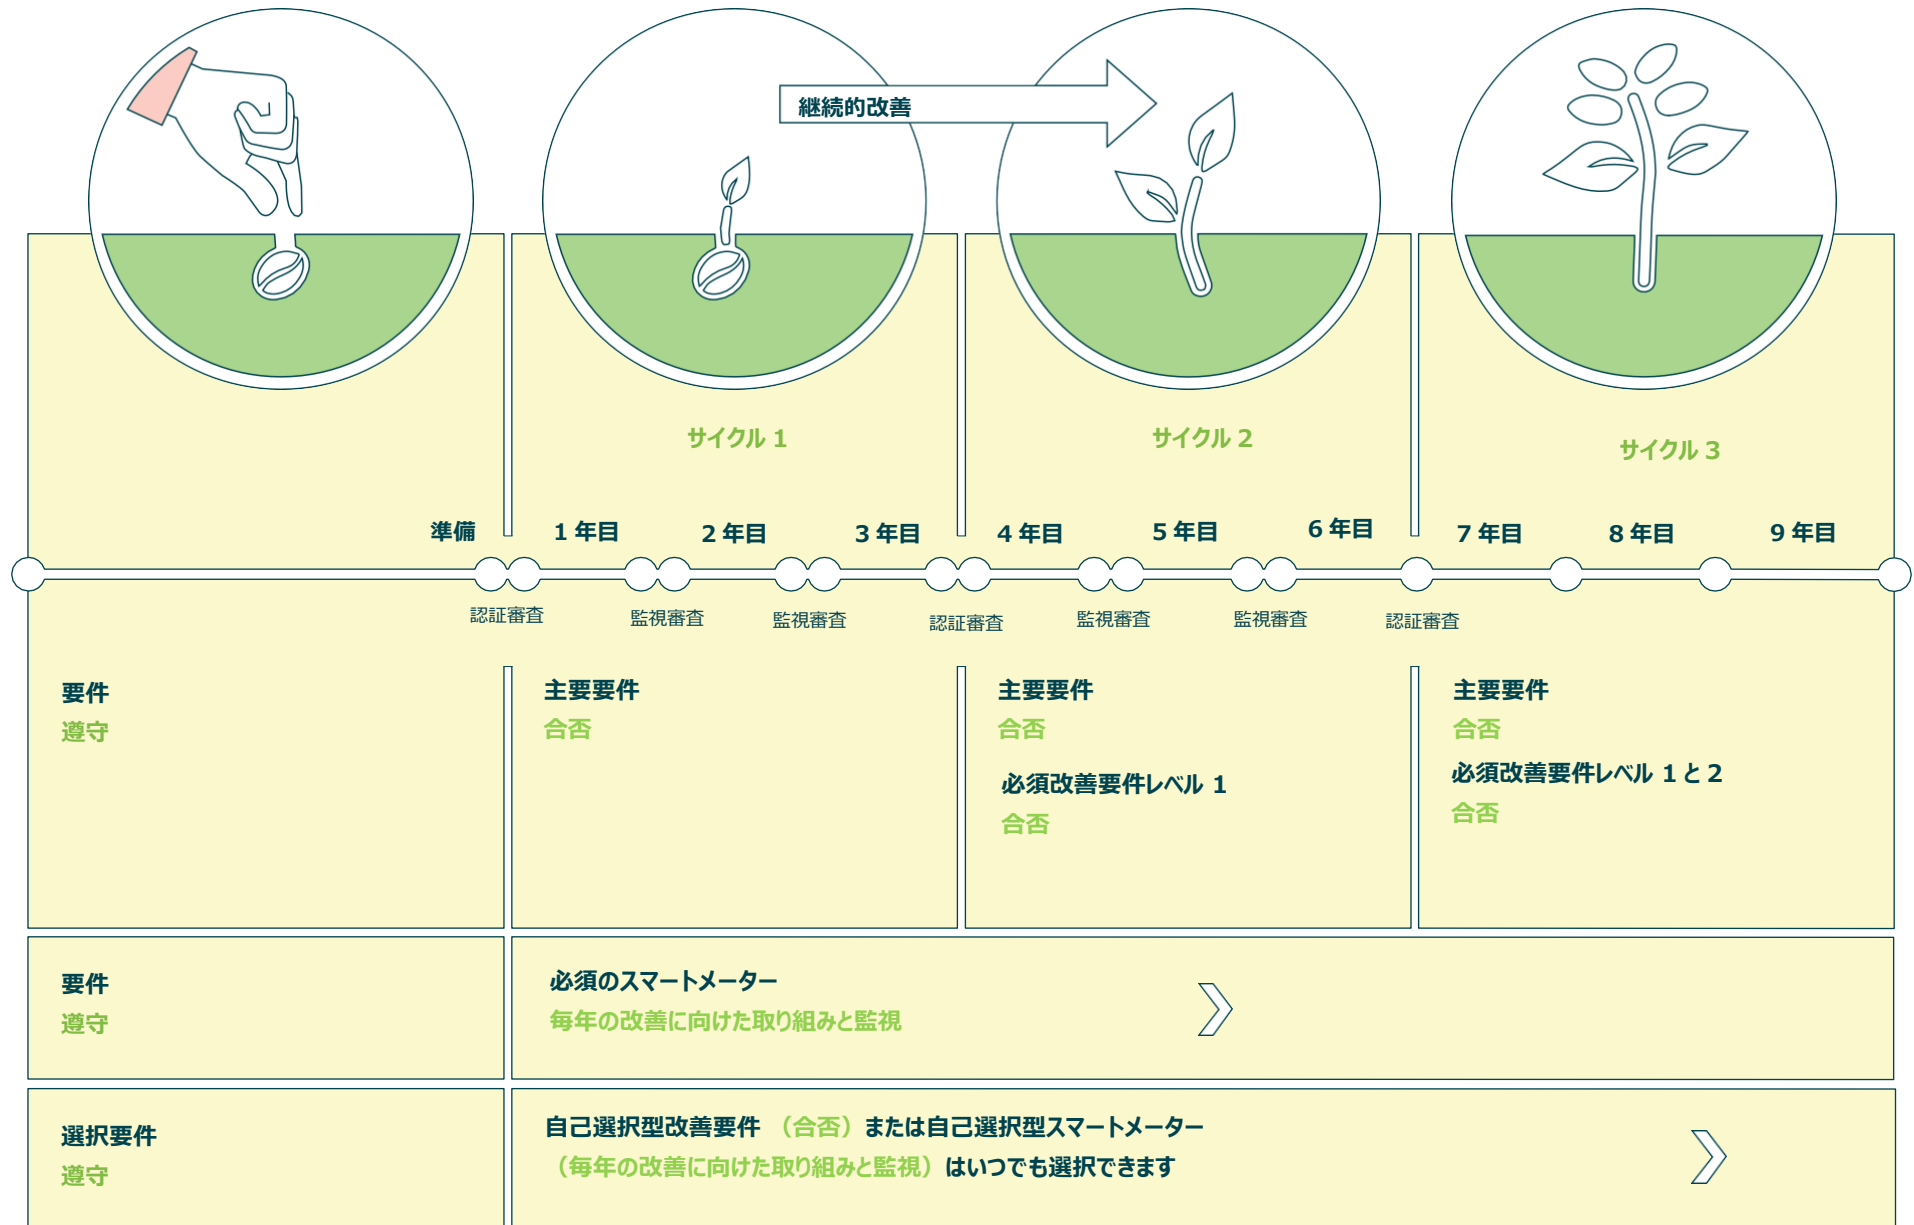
継続的改善

サイクル 1

サイクル 2

サイクル 3

準備

1 年目

2 年目

3 年目

4 年目

5 年目

6 年目

7 年目

8 年目

9 年目

認証審査

監視審査

監視審査

認証審査

監視審査

監視審査

認証審査

要件
遵守

主要要件
合否

主要要件
合否

必須改善要件レベル 1
合否

主要要件
合否

必須改善要件レベル 1 と 2
合否

要件
遵守

必須のスマートメーター
毎年の改善に向けた取り組みと監視

選択要件
遵守

自己選択型改善要件 （合否）または自己選択型スマートメーター（毎年の改善に向けた取り組みと監視）はいつでも選択できます